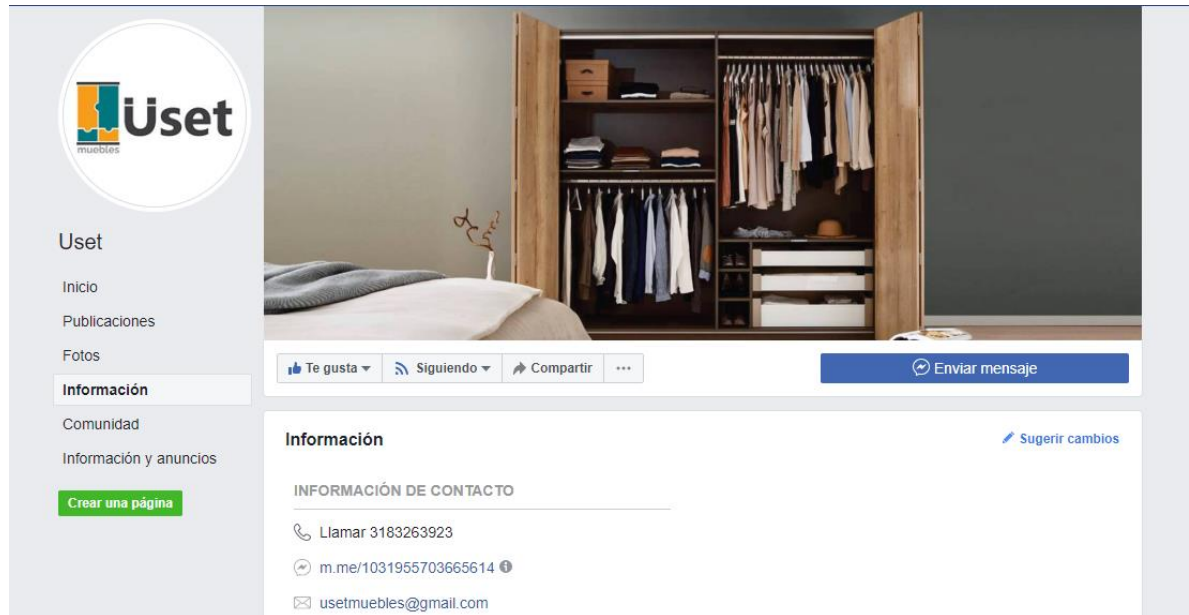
Uset
muebles

Uset

Inicio
Publicaciones
Fotos
Información
Comunidad
Información y anuncios

Crear una página

Te gusta
Siguiendo
Compartir
···
Enviar mensaje

Información
Sugerir cambios

INFORMACIÓN DE CONTACTO

Llamar 3183263923

m.me/1031955703665614

usetmuebles@gmail.com